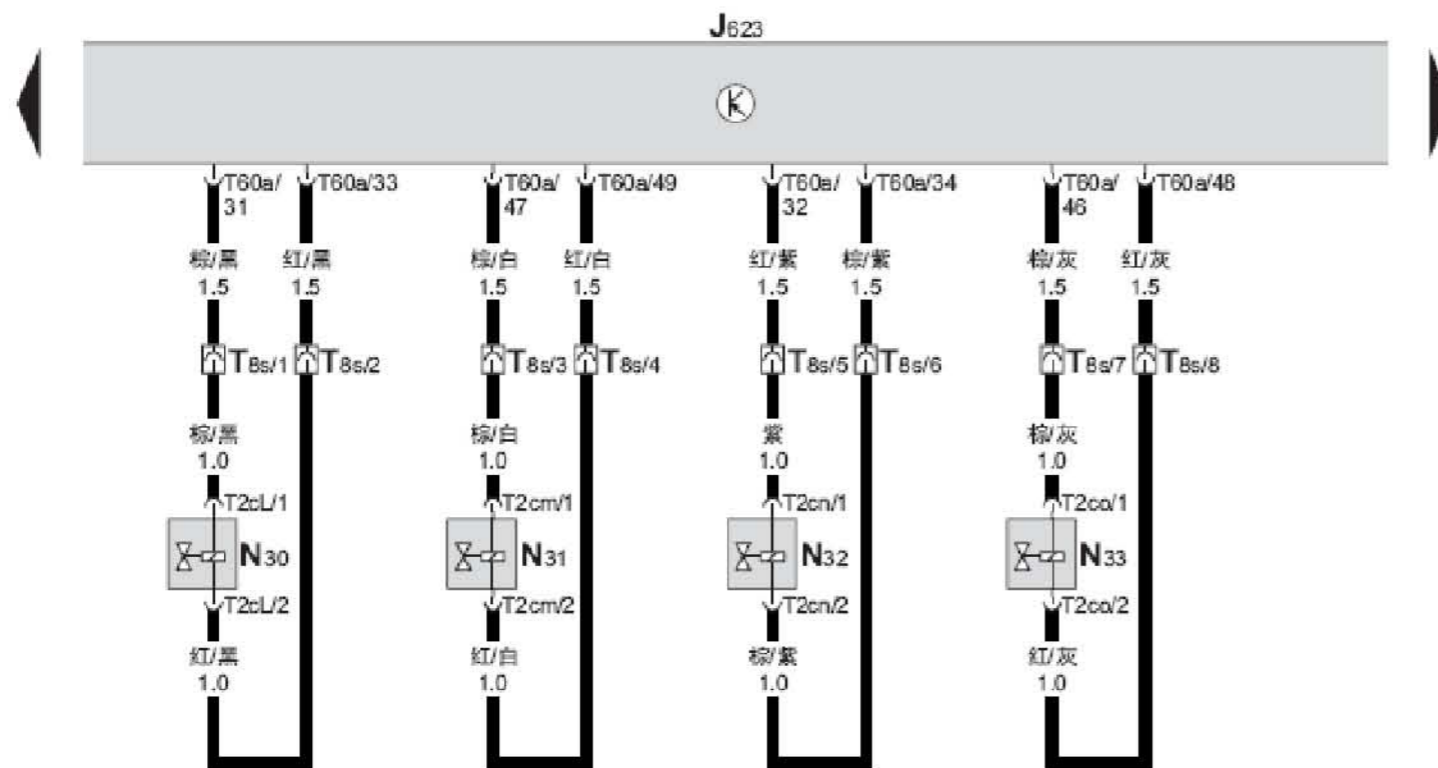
J623

K

T60a/31 T60a/33 T60a/47 T60a/49 T60a/32 T60a/34 T60a/46 T60a/48

棕/黑 1.5 红/黑 1.5 棕/白 1.5 红/白 1.5 红/紫 1.5 棕/紫 1.5 棕/灰 1.5 红/灰 1.5

T8s/1 T8s/2 T8s/3 T8s/4 T8s/5 T8s/6 T8s/7 T8s/8

棕/黑 1.0 棕/白 1.0 紫 1.0 棕/灰 1.0

T2cL/1 T2cm/1 T2cn/1 T2co/1

N30 N31 N32 N33

T2cL/2 T2cm/2 T2cn/2 T2co/2

红/黑 1.0 红/白 1.0 棕/紫 1.0 红/灰 1.0